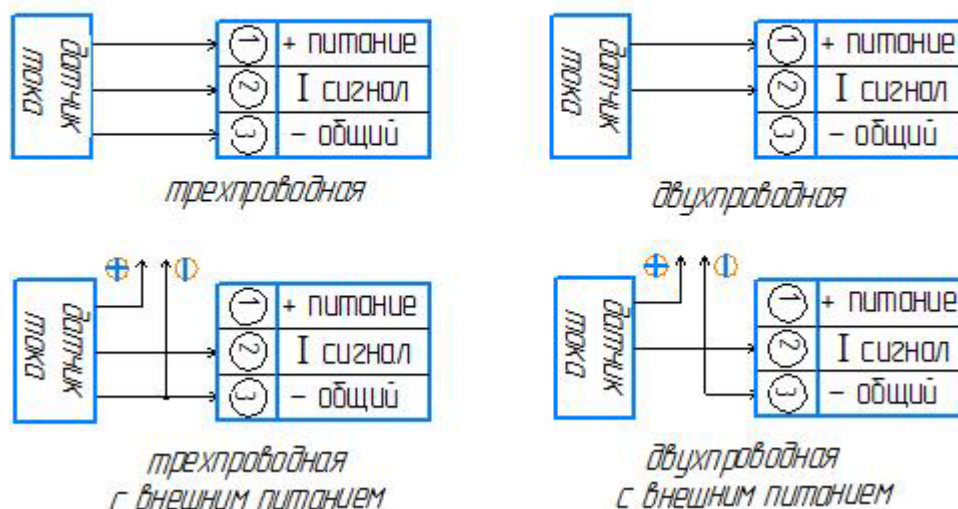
датчик тока

1 + питание
2 I сигнал
3 – общий

трехпроводная

датчик тока

1 + питание
2 I сигнал
3 – общий

двухпроводная

датчик тока

1 + питание
2 I сигнал
3 – общий

трехпроводная с внешним питанием

датчик тока

1 + питание
2 I сигнал
3 – общий

двухпроводная с внешним питанием